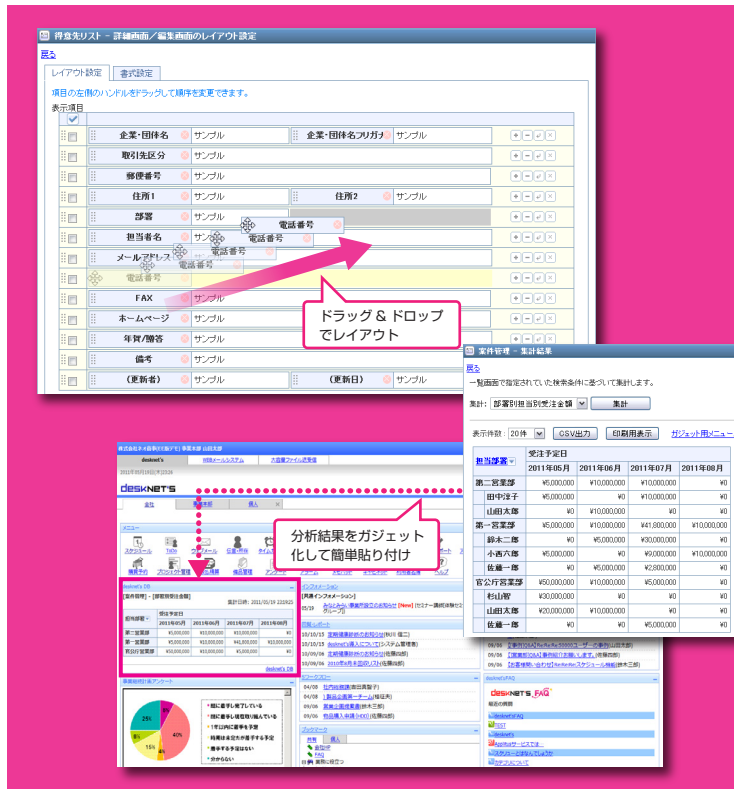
得意先リスト - 詳細画面／編集画面のレイアウト設定

戻る

レイアウト設定　書式設定

項目の左側のハンドルをドラッグして順序を変更できます。

表示項目

| | |
|---|---|
| 企業・団体名 サンプル | 企業・団体名フリガナ サンプル |
| 取引先区分 サンプル | |
| 郵便番号 サンプル | |
| 住所1 サンプル | 住所2 サンプル |
| 部署 サンプル | 電話番号 |
| 担当者名 サンプル | 電話番号 |
| メールアドレス | 電話番号 |
| 電話番号 | |
| FAX サンプル | |
| ホームページ サンプル | |
| 年賀/贈答 サンプル | |
| 備考 サンプル | |
| （更新者） サンプル | （更新日） サンプル |

ドラッグ & ドロップでレイアウト

案件管理 - 集計結果

戻る

一覧画面で指定されていた検索条件に基づいて集計します。

集計: 部署別担当別受注金額　集計

表示件数: 20件　CSV出力　印刷用表示　ガジェット用メニュー

| 担当部署 | 2011年05月 | 2011年06月 | 2011年07月 | 2011年08月 |
|---|---|---|---|---|
| 第二営業部 | ¥5,000,000 | ¥10,000,000 | ¥10,000,000 | ¥0 |
| 田中洋子 | ¥5,000,000 | ¥10,000,000 | ¥10,000,000 | ¥0 |
| 山田太郎 | ¥0 | ¥0 | ¥0 | ¥0 |
| 第一営業部 | ¥5,000,000 | ¥10,000,000 | ¥41,800,000 | ¥10,000,000 |
| 鈴木一郎 | ¥0 | ¥5,000,000 | ¥30,000,000 | ¥0 |
| 小西六郎 | ¥5,000,000 | ¥0 | ¥9,000,000 | ¥10,000,000 |
| 佐藤一郎 | ¥0 | ¥5,000,000 | ¥2,800,000 | ¥0 |
| 官公庁営業部 | ¥50,000,000 | ¥10,000,000 | ¥5,000,000 | ¥0 |
| 杉山智 | ¥30,000,000 | ¥0 | ¥0 | ¥0 |
| 山田太郎 | ¥20,000,000 | ¥10,000,000 | ¥0 | ¥0 |
| 佐藤一郎 | ¥0 | ¥0 | ¥5,000,000 | ¥0 |

分析結果をガジェット化して簡単貼り付け

desknet's

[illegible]